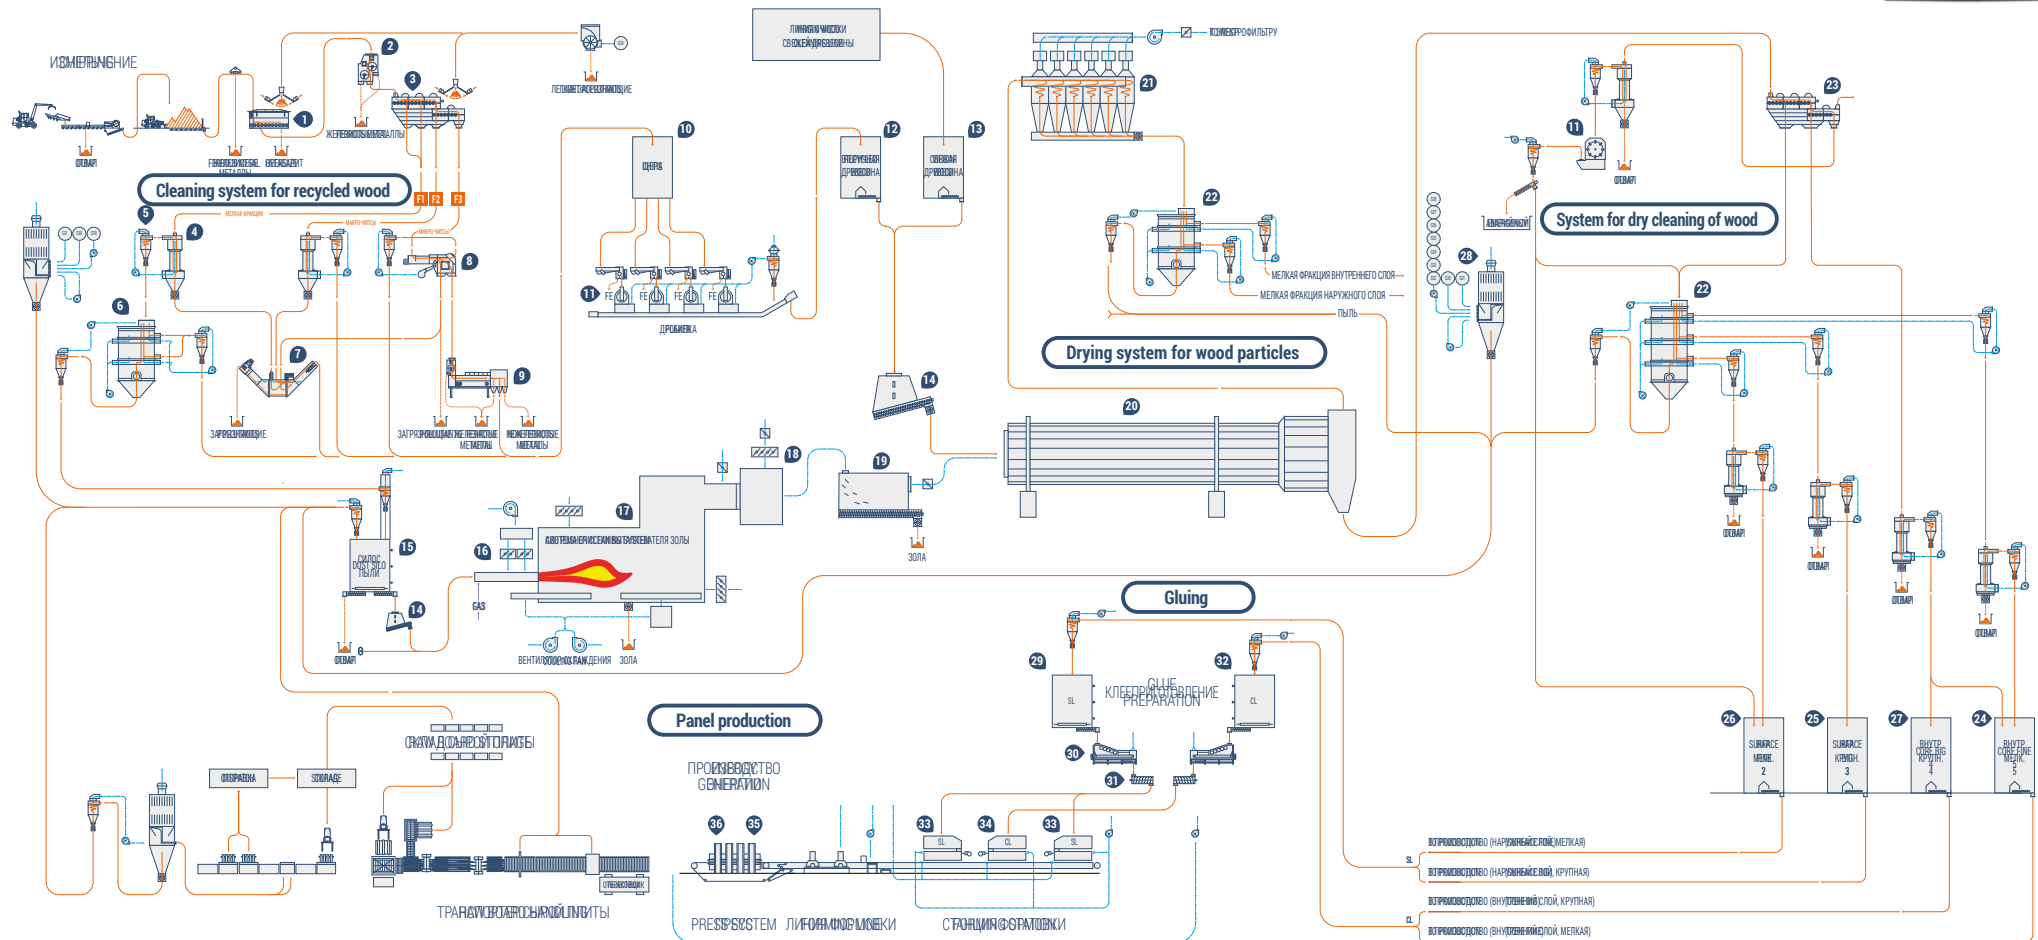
ИЗМЕЛЬЧЕНИЕ

1

2

3

ЛЕГКИЕ ОТХОДЫ

ЖЕЛЕЗНЫЕ МЕТАЛЛЫ

ОТБАР

ЛИНИЯ ОЧИСТКИ СВЕЖЕЙ ДРЕВЕСИНЫ

ЭЛЕКТРОФИЛЬТРУ

21

Cleaning system for recycled wood

F1 F2 F3

5

4

8

6

7

9

ЗАГРЯЗНЕНИЕ

ЗАГРЯЗНЕНИЯ ЖЕЛЕЗНЫЕ МЕТАЛЛЫ

НЕЖЕЛЕЗНЫЕ МЕТАЛЛЫ

10

СИЛОС

11

FE FE FE FE

ДРОБИЛКА

12

13

ДРЕВЕСИНА

22

МЕЛКАЯ ФРАКЦИЯ ВНУТРЕННЕГО СЛОЯ

МЕЛКАЯ ФРАКЦИЯ НАРУЖНОГО СЛОЯ

ПЫЛЬ

Drying system for wood particles

14

20

23

11

ОТБАР

System for dry cleaning of wood

28

22

18

19

ЗОЛА

17

15

СИЛОС DUST SILO ПЫЛИ

16

GAS

14

ОТБАР

ВЕНТИЛЯТОРЫ ОХЛАЖДЕНИЯ

ЗОЛА

Gluing

29

32

SL

КЛЕЕПРИГОТОВЛЕНИЕ GLUE PREPARATION

CL

30

31

ОТБАР

26

25

27

24

SURFACE MELK. 2

SURFACE KRUPN. 3

ВНУТР. CORE BIG КРУПН. 4

ВНУТР. CORE FINE МЕЛК. 5

Panel production

СКЛАД BOARD STORAGE

ОТПРАВКА

STORAGE

ПРОИЗВОДСТВО GENERATION

36

35

33

34

33

SL

CL

SL

ТРАНСПОРТ ГОТОВОЙ ПЛИТЫ

PRESS SYSTEM

ЛИНИЯ ФОРМОВКИ

СТАНЦИЯ ФОРМОВКИ

ПРОИЗВОДСТВО (НАРУЖНЫЙ СЛОЙ) МЕЛКАЯ

ПРОИЗВОДСТВО (НАРУЖНЫЙ СЛОЙ), КРУПНАЯ

ПРОИЗВОДСТВО (ВНУТРЕННИЙ СЛОЙ), КРУПНАЯ

ПРОИЗВОДСТВО (ВНУТРЕННИЙ СЛОЙ), МЕЛКАЯ

SL

CL